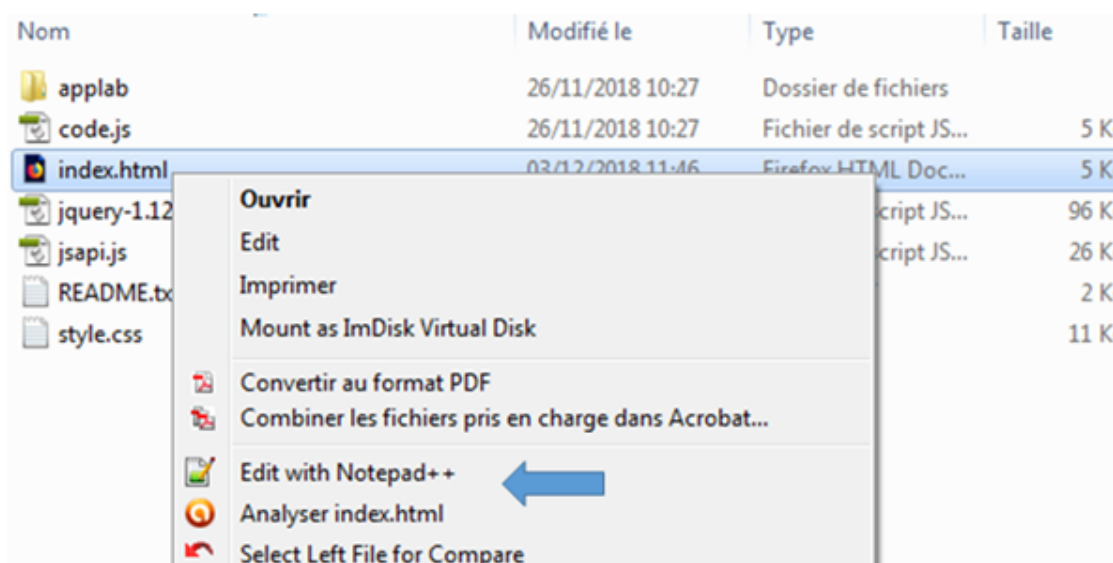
| Nom | Modifié le | Type | Taille |
|---|---|---|---|
| applab | 26/11/2018 10:27 | Dossier de fichiers | |
| code.js | 26/11/2018 10:27 | Fichier de script JS... | 5 K |
| index.html | 03/12/2018 11:46 | Firefox HTML Doc... | 5 K |
| jquery-1.12 | | cript JS... | 96 K |
| jsapi.js | | cript JS... | 26 K |
| README.tx | | | 2 K |
| style.css | | | 11 K |

Ouvrir
Edit
Imprimer
Mount as ImDisk Virtual Disk
Convertir au format PDF
Combiner les fichiers pris en charge dans Acrobat...
Edit with Notepad++
Analyser index.html
Select Left File for Compare